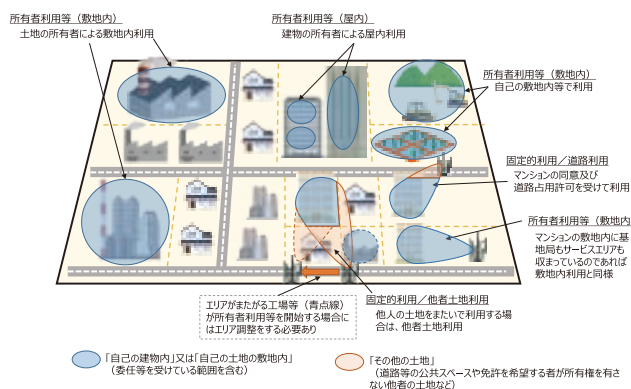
所有者利用等（敷地内）
土地の所有者による敷地内利用

所有者利用等（屋内）
建物の所有者による屋内利用

所有者利用等（敷地内）
自己の敷地内等で利用

固定的利用／道路利用
マンションの同意及び道路占用許可を受けて利用

所有者利用等（敷地内
マンションの敷地内に基地局もサービスエリアも収まっているのであれば敷地内利用と同様

エリアがまたがる工場等（青点線）が所有者利用等を開始する場合にはエリア調整をする必要あり

固定的利用／他者土地利用
他人の土地をまたいで利用する場合は、他者土地利用

「自己の建物内」又は「自己の土地の敷地内」
（委任等を受けている範囲を含む）

「その他の土地」
（道路等の公共スペースや免許を希望する者が所有権を有さない他者の土地など）